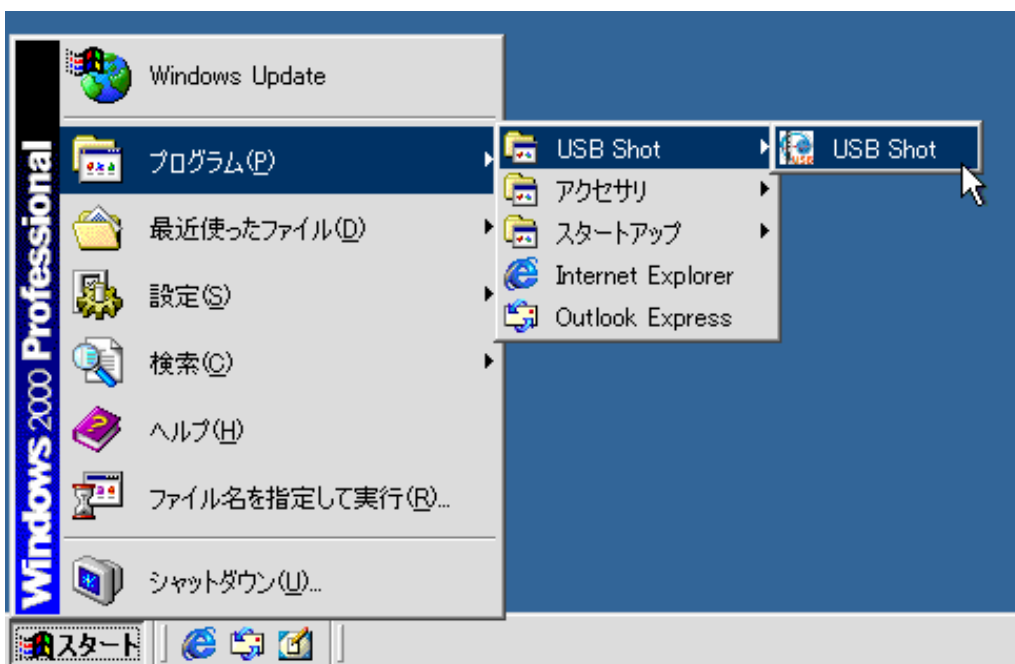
Windows 2000 Professional

Windows Update

プログラム(P)

最近使ったファイル(D)

設定(S)

検索(C)

ヘルプ(H)

ファイル名を指定して実行(R)...

シャットダウン(U)...

USB Shot

アクセサリ

スタートアップ

Internet Explorer

Outlook Express

USB Shot

スタート